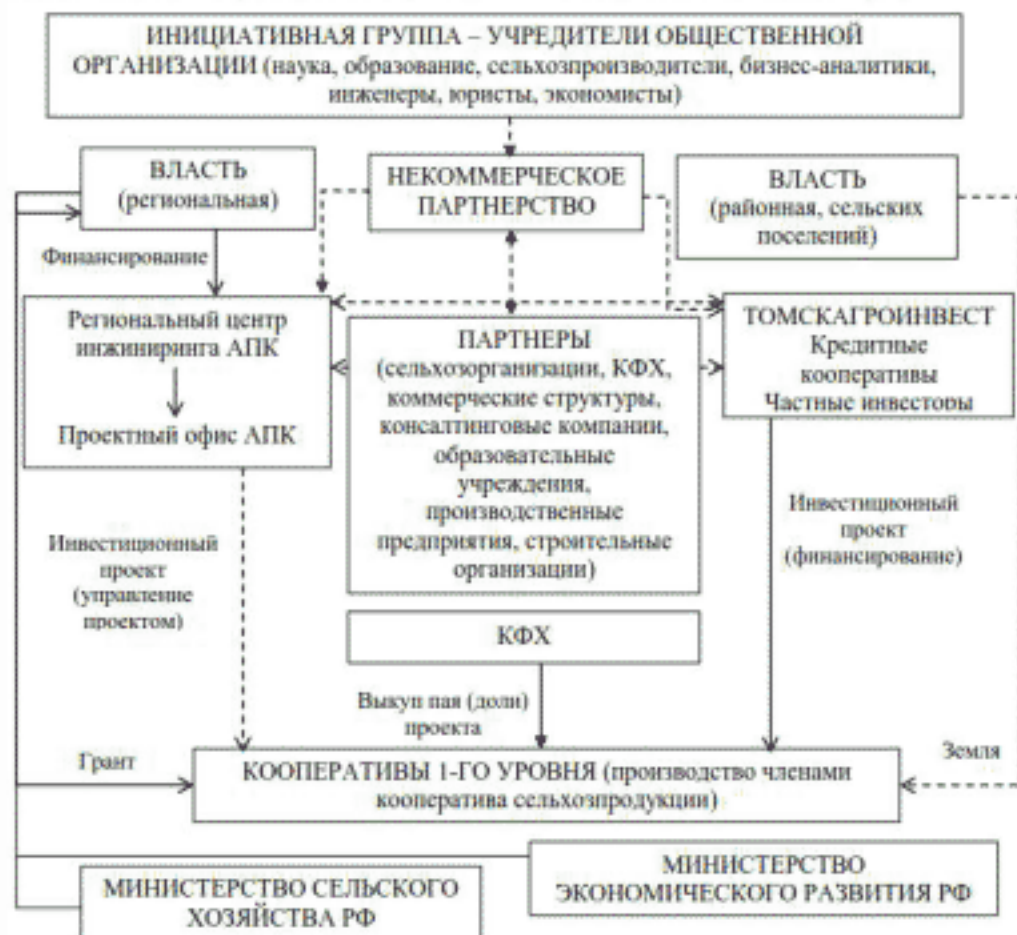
ИНИЦИАТИВНАЯ ГРУППА – УЧРЕДИТЕЛИ ОБЩЕСТВЕННОЙ ОРГАНИЗАЦИИ (наука, образование, сельхозпроизводители, бизнес-аналитики, инженеры, юристы, экономисты)

ВЛАСТЬ (региональная)

НЕКОММЕРЧЕСКОЕ ПАРТНЕРСТВО

ВЛАСТЬ (районная, сельских поселений)

Финансирование

Региональный центр инжиниринга АПК

Проектный офис АПК

ПАРТНЕРЫ (сельхозорганизации, КФХ, коммерческие структуры, консалтинговые компании, образовательные учреждения, производственные предприятия, строительные организации)

ТОМСКАГРОИНВЕСТ Кредитные кооперативы Частные инвесторы

Инвестиционный проект (управление проектом)

Инвестиционный проект (финансирование)

КФХ

Выкуп пая (доли) проекта

Грант

Земля

КООПЕРАТИВЫ 1-ГО УРОВНЯ (производство членами кооператива сельхозпродукции)

МИНИСТЕРСТВО ЭКОНОМИЧЕСКОГО РАЗВИТИЯ РФ

МИНИСТЕРСТВО СЕЛЬСКОГО ХОЗЯЙСТВА РФ